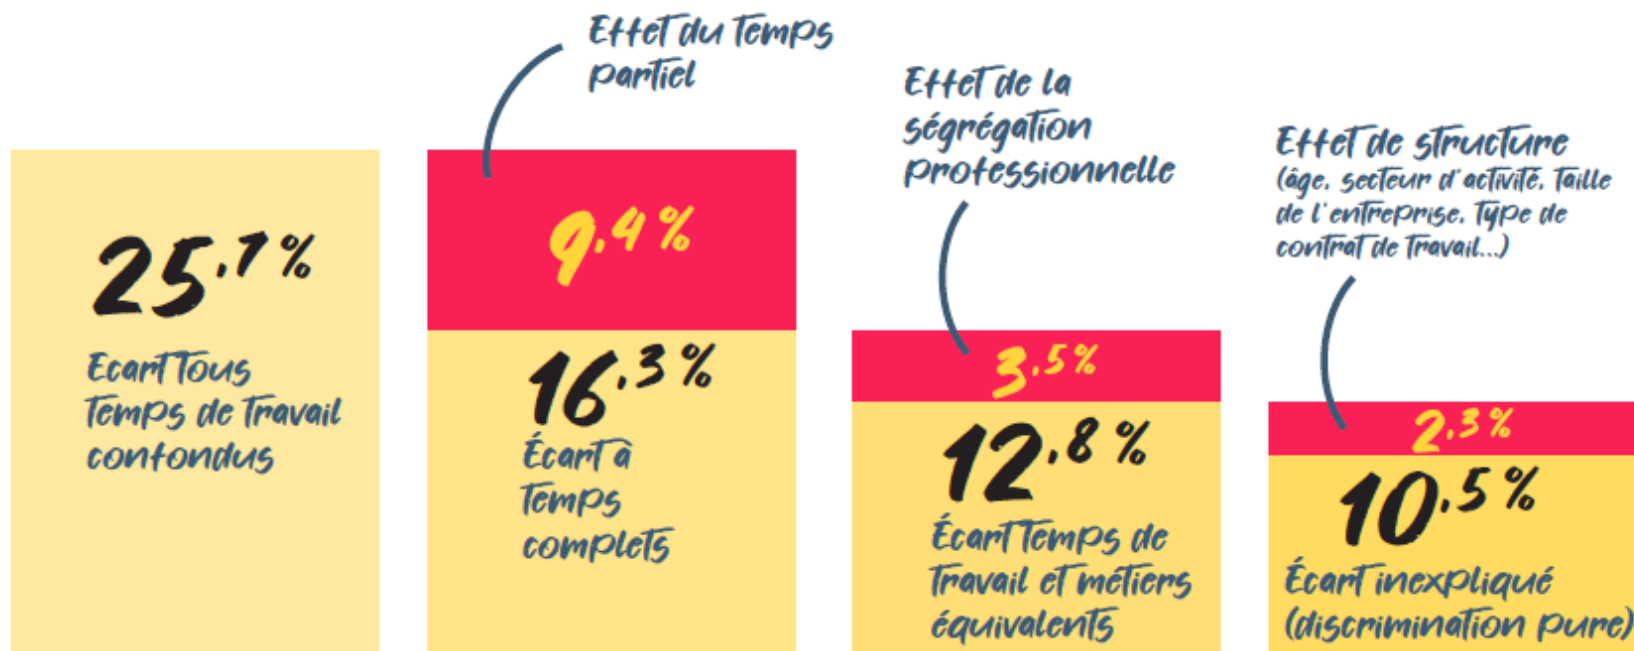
Effet du temps partiel

Effet de la ségrégation professionnelle

Effet de structure (âge, secteur d'activité, taille de l'entreprise, type de contrat de travail...)

25,7 %
Ecart tous temps de travail confondus

9,4 %

16,3 %
Écart à temps complets

3,5 %

12,8 %
Écart temps de travail et métiers équivalents

2,3 %

10,5 %
Écart inexpliqué (discrimination pure)